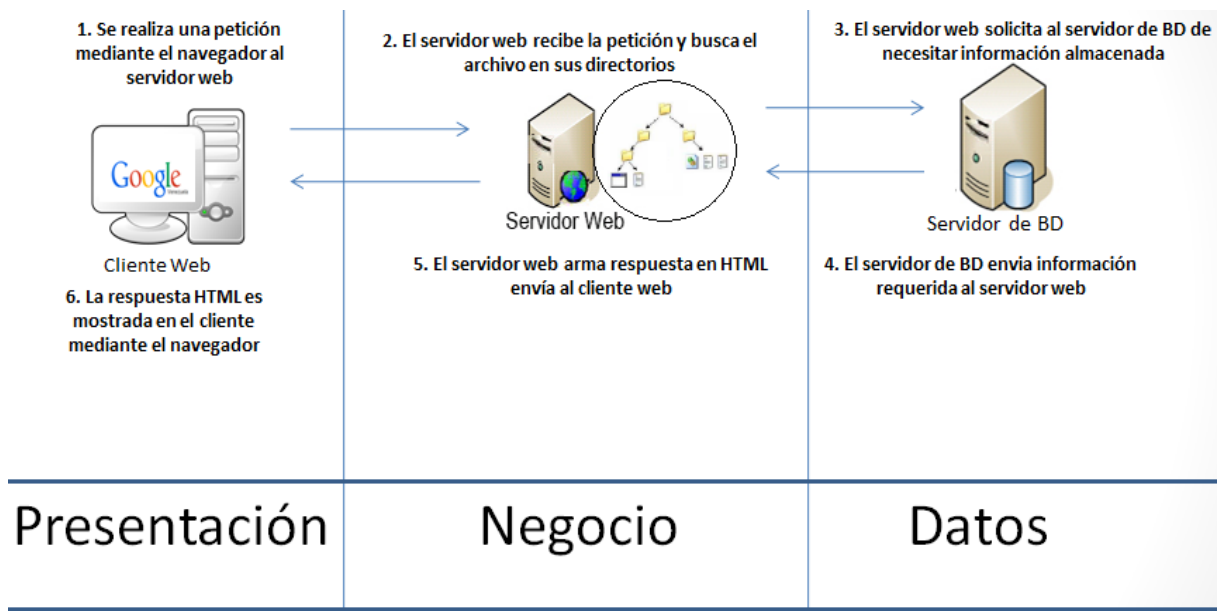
1. Se realiza una petición mediante el navegador al servidor web

Google

Cliente Web

6. La respuesta HTML es mostrada en el cliente mediante el navegador

2. El servidor web recibe la petición y busca el archivo en sus directorios

Servidor Web

5. El servidor web arma respuesta en HTML envía al cliente web

3. El servidor web solicita al servidor de BD de necesitar información almacenada

Servidor de BD

4. El servidor de BD envia información requerida al servidor web

Presentación

Negocio

Datos